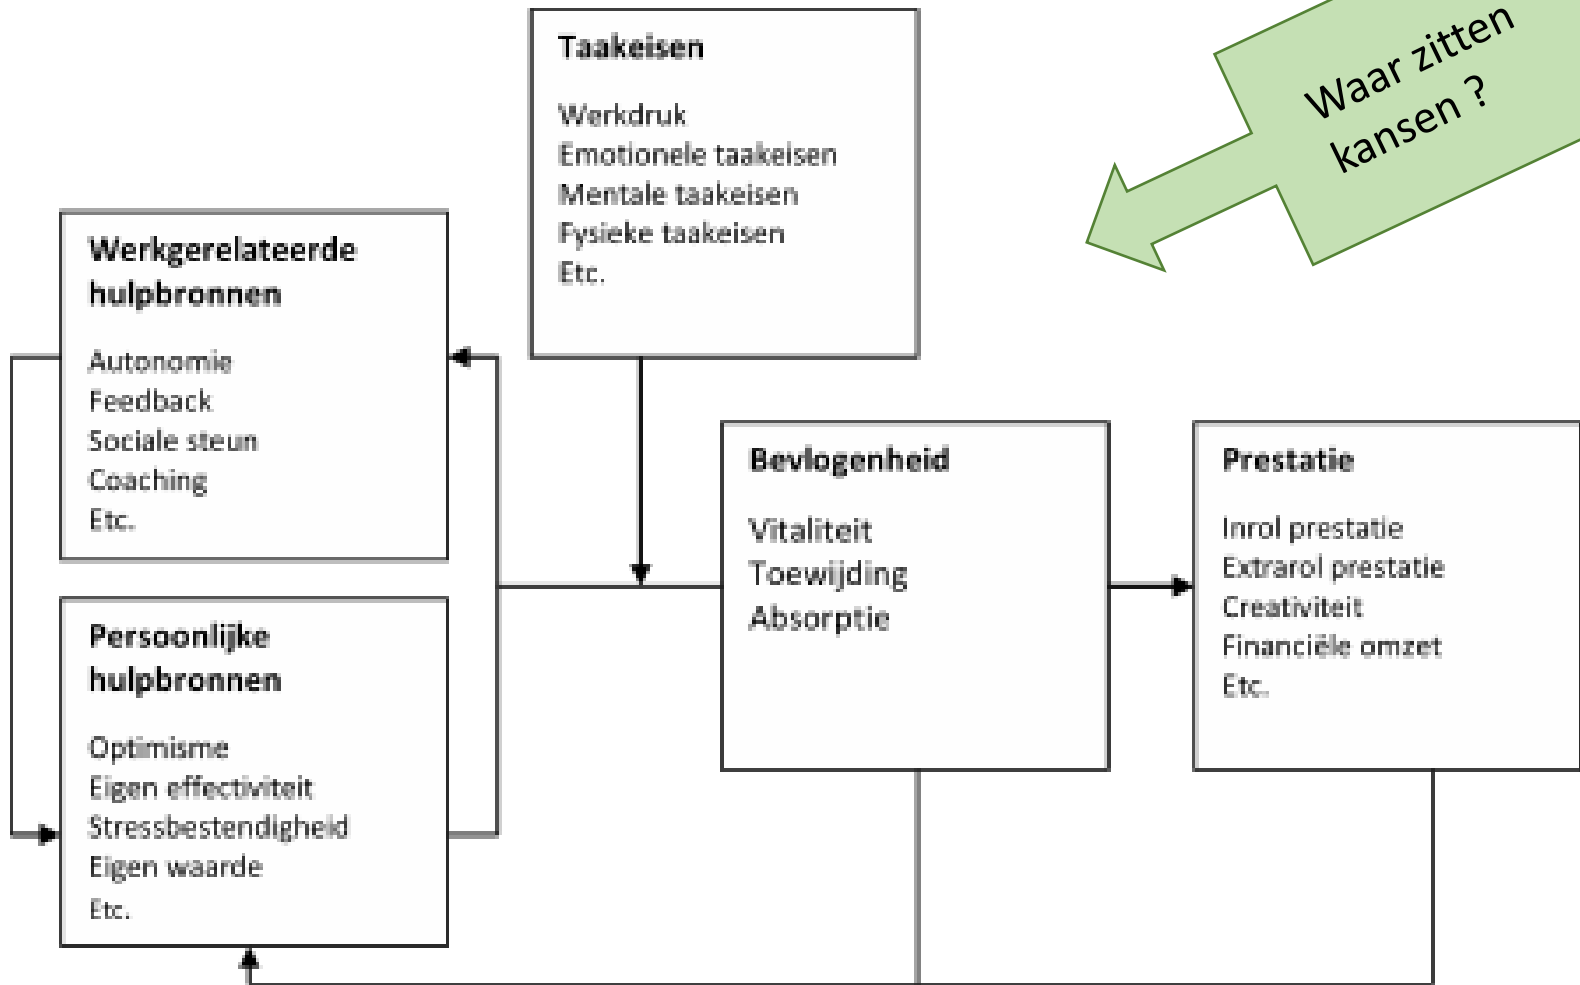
Taakeisen

Werkdruk
Emotionele taakeisen
Mentale taakeisen
Fysieke taakeisen
Etc.

Waar zitten kansen ?

Werkgerelateerde hulpbronnen

Autonomie
Feedback
Sociale steun
Coaching
Etc.

Persoonlijke hulpbronnen

Optimisme
Eigen effectiviteit
Stressbestendigheid
Eigen waarde
Etc.

Bevlogenheid

Vitaliteit
Toewijding
Absorptie

Prestatie

Inrol prestatie
Extrarol prestatie
Creativiteit
Financiële omzet
Etc.